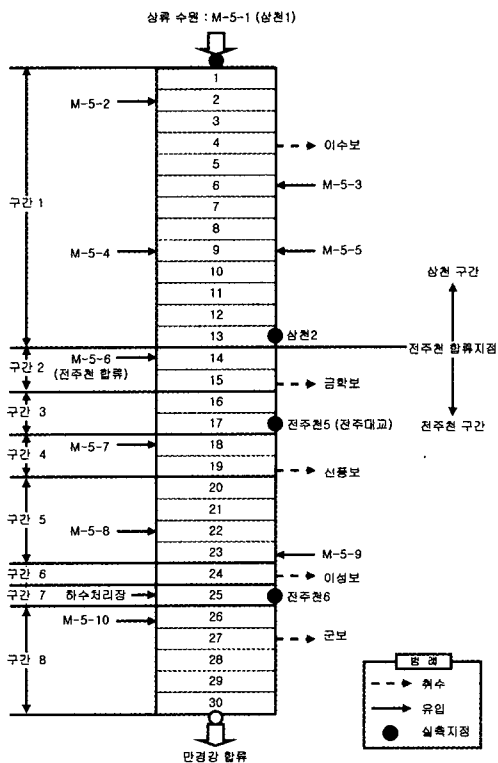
상류 수원 : M-5-1 (삼천1)

구간 1
M-5-2
M-5-4
1
2
3
4
5
6
7
8
9
10
11
12
13
이수보
M-5-3
M-5-5
삼천2
삼천 구간

구간 2
M-5-6 (전주천 합류)
14
15
금학보
전주천 합류지점

구간 3
16
17
전주천5 (전주대교)
전주천 구간

구간 4
M-5-7
18
19
신풍보

구간 5
M-5-8
20
21
22
23
M-5-9

구간 6
24
이성보

구간 7
하수처리장
25
전주천6

구간 8
M-5-10
26
27
28
29
30
군보

만경강 합류

범 례
취수
유입
실측지점